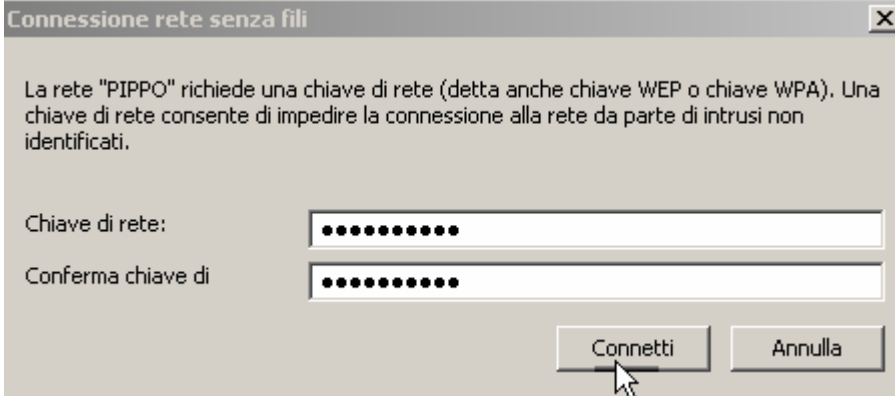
Connessione rete senza fili

La rete "PIPPO" richiede una chiave di rete (detta anche chiave WEP o chiave WPA). Una chiave di rete consente di impedire la connessione alla rete da parte di intrusi non identificati.

Chiave di rete: ••••••••••

Conferma chiave di ••••••••••

Connetti

Annulla